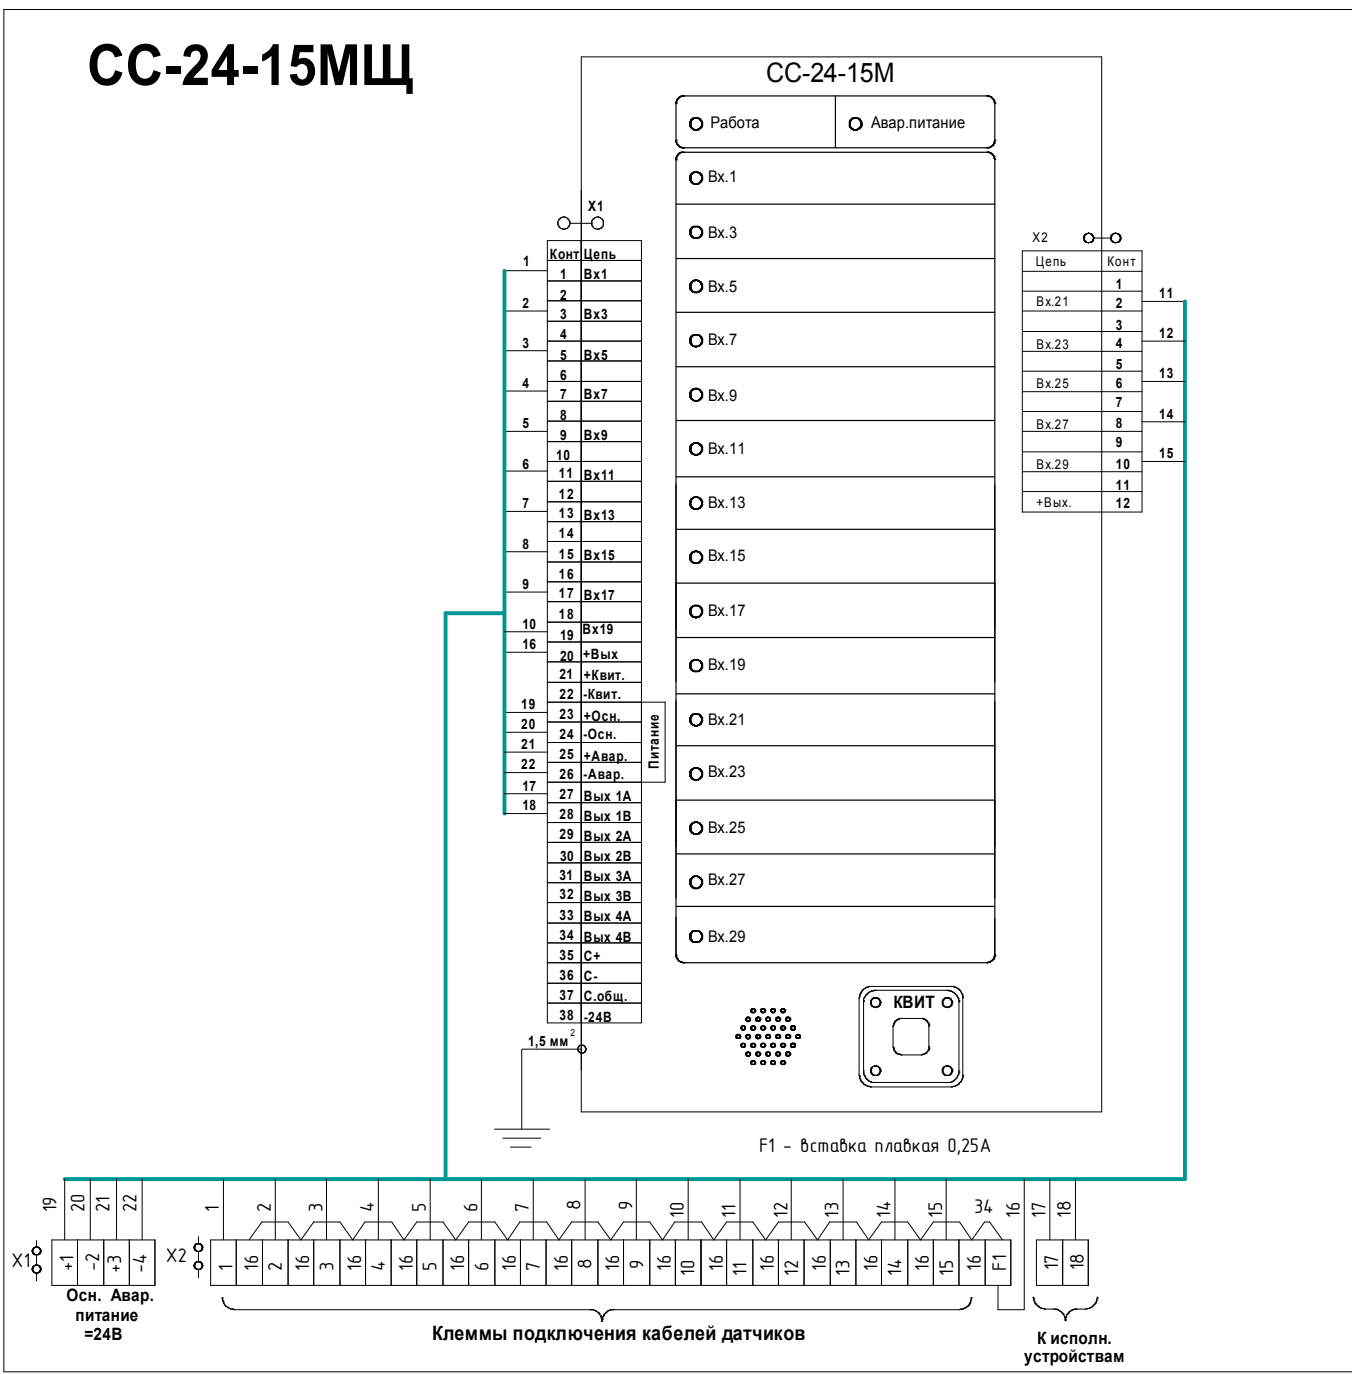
СС-24-15МЩ

СС-24-15М

Работа
Авар.питание

Вх.1
Вх.3
Вх.5
Вх.7
Вх.9
Вх.11
Вх.13
Вх.15
Вх.17
Вх.19
Вх.21
Вх.23
Вх.25
Вх.27
Вх.29

КВИТ

X1

| Конт | Цепь |
|---|---|
| 1 | Вх1 |
| 2 | |
| 3 | Вх3 |
| 4 | |
| 5 | Вх5 |
| 6 | |
| 7 | Вх7 |
| 8 | |
| 9 | Вх9 |
| 10 | |
| 11 | Вх11 |
| 12 | |
| 13 | Вх13 |
| 14 | |
| 15 | Вх15 |
| 16 | |
| 17 | Вх17 |
| 18 | |
| 19 | Вх19 |
| 20 | +Вых |
| 21 | +Квит. |
| 22 | -Квит. |
| 23 | +Осн. |
| 24 | -Осн. |
| 25 | +Авар. |
| 26 | -Авар. |
| 27 | Вых 1А |
| 28 | Вых 1В |
| 29 | Вых 2А |
| 30 | Вых 2В |
| 31 | Вых 3А |
| 32 | Вых 3В |
| 33 | Вых 4А |
| 34 | Вых 4В |
| 35 | С+ |
| 36 | С- |
| 37 | С.общ. |
| 38 | -24В |

Питание

1 2 3 4 5 6 7 8 9 10 16 19 20 21 22 17 18

X2

| Цепь | Конт |
|---|---|
| | 1 |
| Вх.21 | 2 |
| | 3 |
| Вх.23 | 4 |
| | 5 |
| Вх.25 | 6 |
| | 7 |
| Вх.27 | 8 |
| | 9 |
| Вх.29 | 10 |
| | 11 |
| +Вых. | 12 |

11 12 13 14 15

1,5 мм$^2$

F1 - вставка плавкая 0,25А

19 20 21 22
X1 +1 -2 +3 -4
Осн. Авар. питание =24В

1 2 3 4 5 6 7 8 9 10 11 12 13 14 15 34 16 17 18
X2 1 16 2 16 3 16 4 16 5 16 6 16 7 16 8 16 9 16 10 16 11 16 12 16 13 16 14 16 15 16 F1 17 18

Клеммы подключения кабелей датчиков

К исполн. устройствам